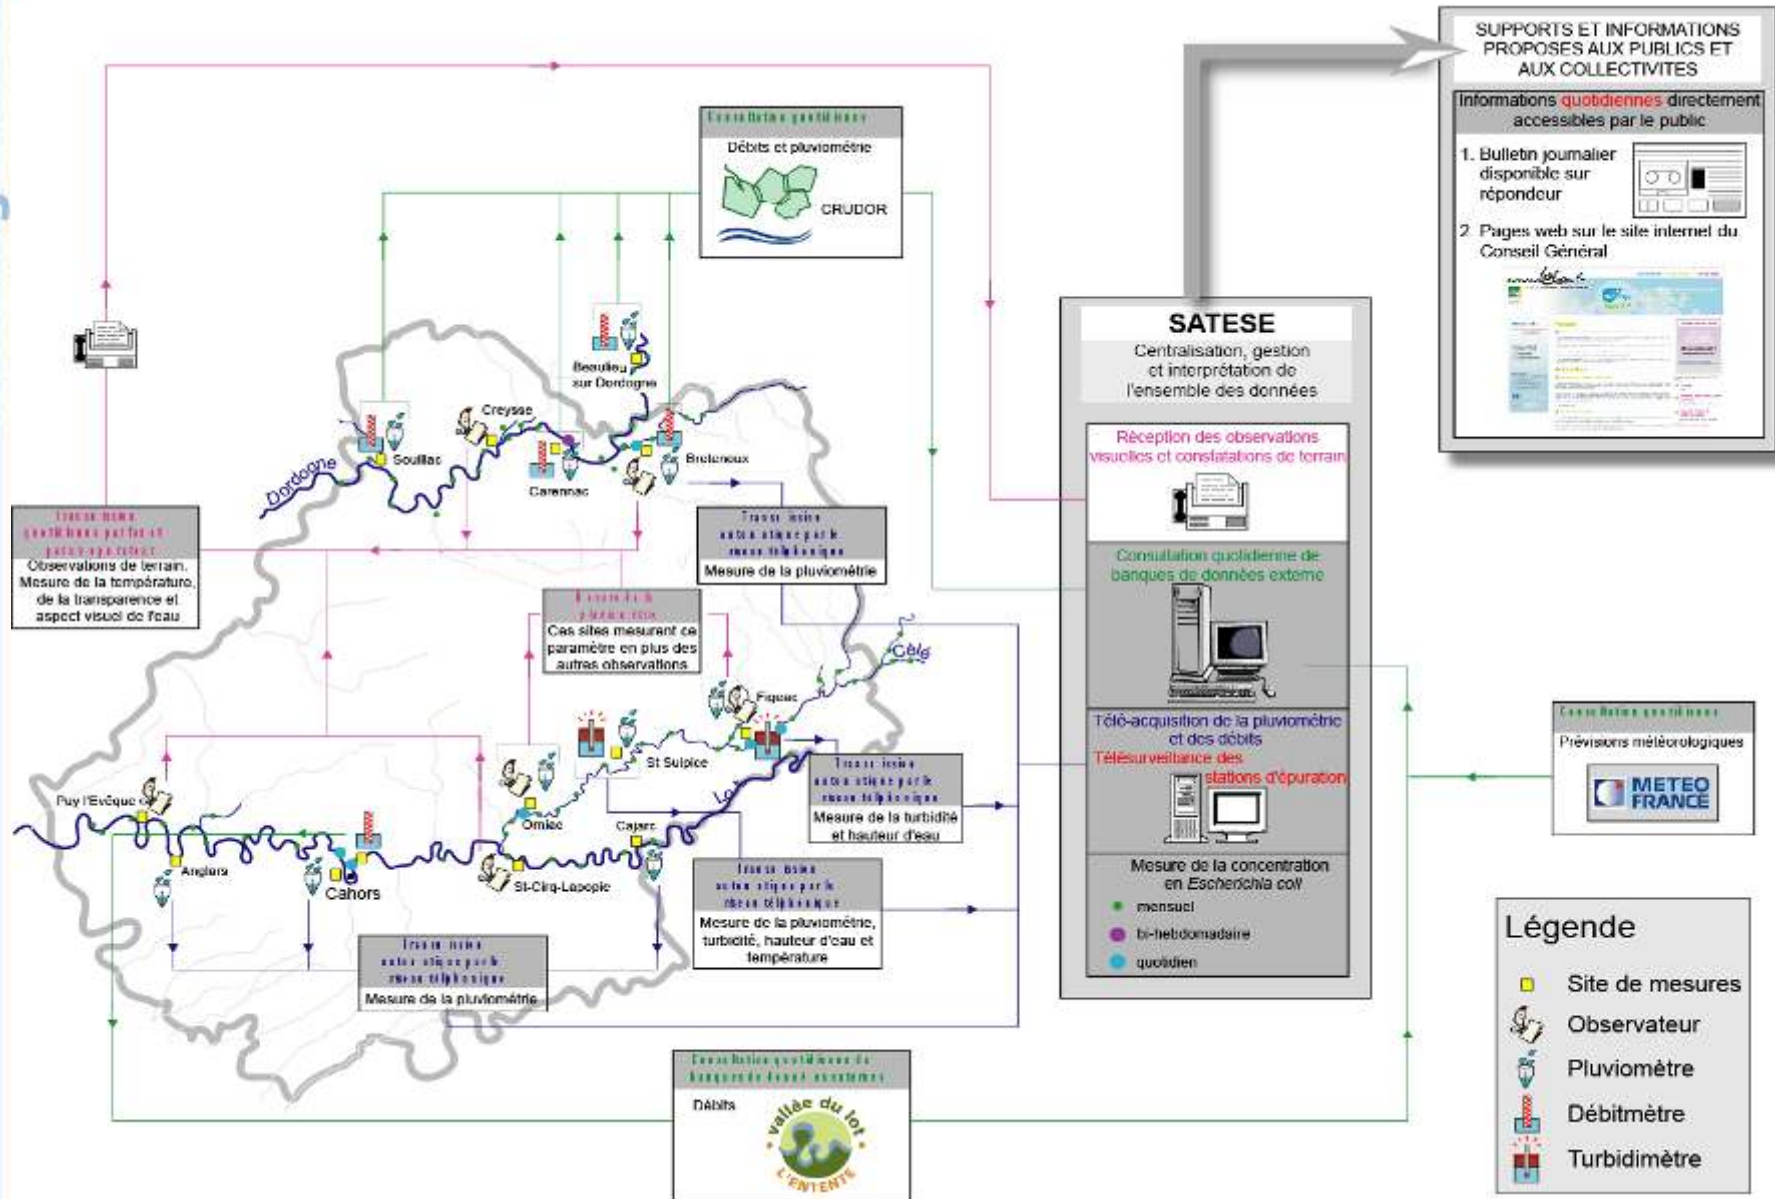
SUPPORTS ET INFORMATIONS PROPOSES AUX PUBLICS ET AUX COLLECTIVITES

Informations quotidiennes directement accessibles par le public

1. Bulletin journalier disponible sur répondeur

2. Pages web sur le site internet du Conseil Général

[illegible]

Débits et pluviométrie

CRUDOR

SATESE

Centralisation, gestion et interprétation de l'ensemble des données

Réception des observations visuelles et constatations de terrain

Consultation quotidienne de banques de données externe

Télé-acquisition de la pluviométrie et des débits

Télésurveillance des stations d'épuration

Mesure de la concentration en Escherichia coli

mensuel

bi-hebdomadaire

quotidien

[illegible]

Observations de terrain. Mesure de la température, de la transparence et aspect visuel de l'eau

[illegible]

Mesure de la pluviométrie

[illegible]

Ces sites mesurent ce paramètre en plus des autres observations

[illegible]

Mesure de la turbidité et hauteur d'eau

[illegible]

Mesure de la pluviométrie, turbidité, hauteur d'eau et température

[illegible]

Mesure de la pluviométrie

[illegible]

Prévisions météorologiques

METEO FRANCE

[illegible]

Débits

Vallée du lot L'ENTENTE

Beaulieu sur Dordogne

Creysse

Souillac

Carennac

Bretenoux

Dordogne

Célé

Figeac

St Sulpice

Lot

Puy l'Evêque

Orniac

Cajarc

Anglars

Cahors

St-Cirq-Lapopie

Légende

Site de mesures

Observateur

Pluviomètre

Débitmètre

Turbidimètre